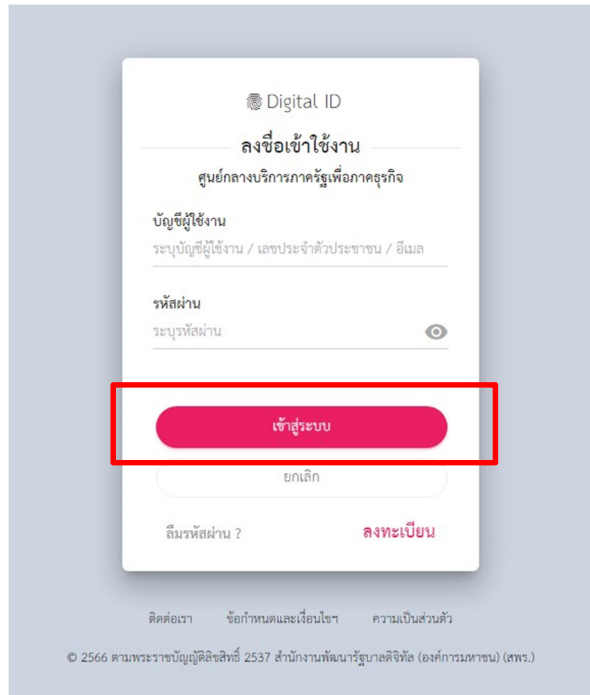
Digital ID

ลงชื่อเข้าใช้งาน

ศูนย์กลางบริการภาครัฐเพื่อภาคธุรกิจ

บัญชีผู้ใช้งาน

ระบุบัญชีผู้ใช้งาน / เลขประจำตัวประชาชน / อีเมล

รหัสผ่าน

ระบุรหัสผ่าน

เข้าสู่ระบบ

ยกเลิก

ลืมรหัสผ่าน ?

ลงทะเบียน

ติดต่อเรา ข้อกำหนดและเงื่อนไขฯ ความเป็นส่วนตัว

© 2566 ตามพระราชบัญญัติลิขสิทธิ์ 2537 สำนักงานพัฒนารัฐบาลดิจิทัล (องค์การมหาชน) (สพร.)